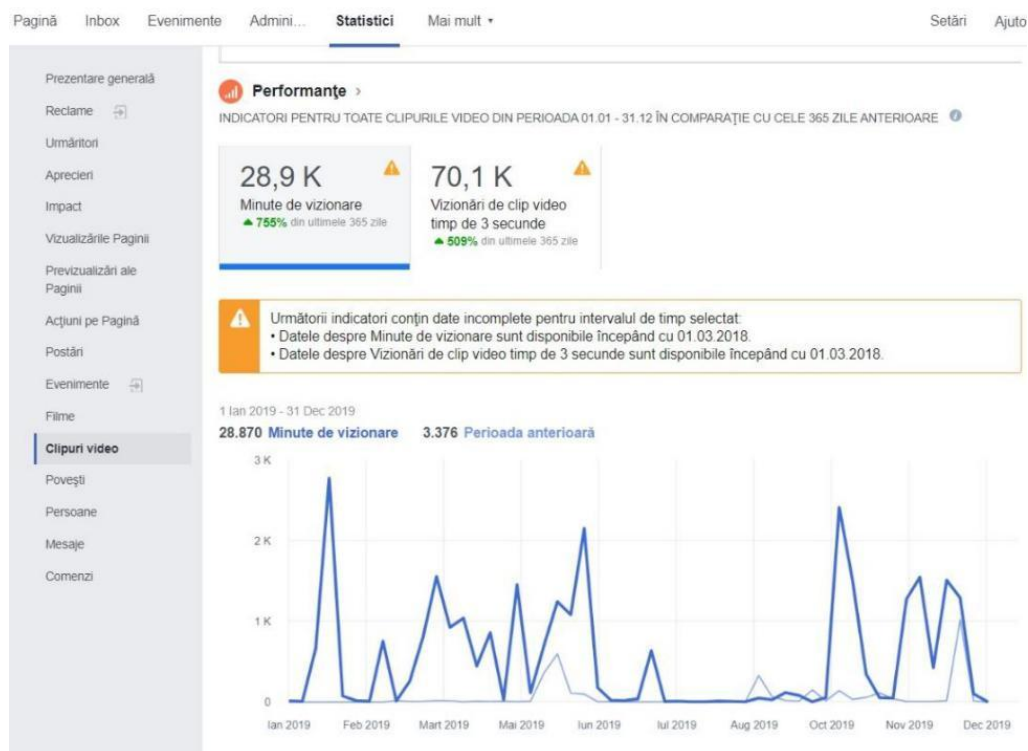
Pagină Inbox Evenimente Admini... Statistici Mai mult ▾ Setări Ajuto

Prezentare generală
Reclame
Urmăritori
Aprecieri
Impact
Vizualizările Paginii
Previzualizări ale Paginii
Acțiuni pe Pagină
Postări
Evenimente
Filme
Clipuri video
Povești
Persoane
Mesaje
Comenzi

Performanțe ›

INDICATORI PENTRU TOATE CLIPURILE VIDEO DIN PERIOADA 01.01 - 31.12 ÎN COMPARAȚIE CU CELE 365 ZILE ANTERIOARE

28,9 K
Minute de vizionare
▲ 755% din ultimele 365 zile

70,1 K
Vizionări de clip video timp de 3 secunde
▲ 509% din ultimele 365 zile

Următorii indicatori conțin date incomplete pentru intervalul de timp selectat:
• Datele despre Minute de vizionare sunt disponibile începând cu 01.03.2018.
• Datele despre Vizionări de clip video timp de 3 secunde sunt disponibile începând cu 01.03.2018.

1 Ian 2019 - 31 Dec 2019
28.870 Minute de vizionare 3.376 Perioada anterioară

3 K
2 K
1 K
0
Ian 2019 Feb 2019 Mart 2019 Mai 2019 Iun 2019 Iul 2019 Aug 2019 Oct 2019 Nov 2019 Dec 2019